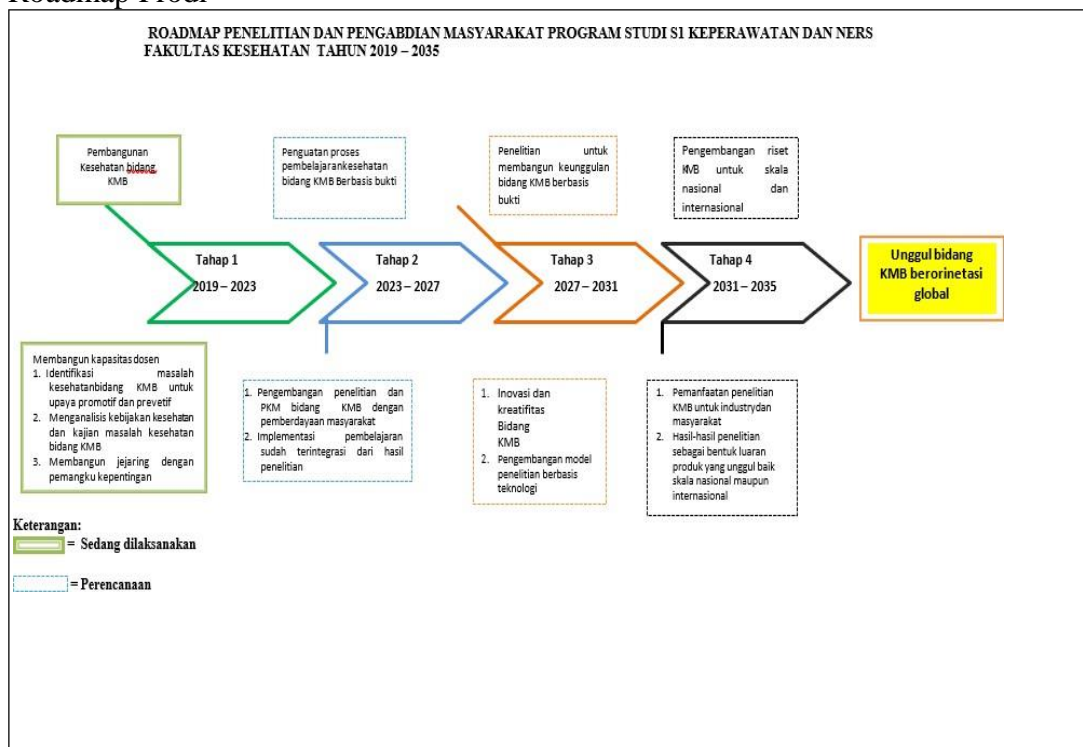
Roadmap Prodi

ROADMAP PENELITIAN DAN PENGABDIAN MASYARAKAT PROGRAM STUDI S1 KEPERAWATAN DAN NERS FAKULTAS KESEHATAN TAHUN 2019 – 2035

Pembangunan Kesehatan bidang KMB

Penguatan proses pembelajarankesehatan bidang KMB Berbasis bukti

Penelitian untuk membangun keunggulan bidang KMB berbasis bukti

Pengembangan riset KMB untuk skala nasional dan internasional

Tahap 1
2019 – 2023

Tahap 2
2023 – 2027

Tahap 3
2027 – 2031

Tahap 4
2031 – 2035

Unggul bidang KMB berorinetasi global

Membangun kapasitas dosen
1. Identifikasi masalah kesehatanbidang KMB untuk upaya promotif dan prevetif
2. Menganalisis kebijakan kesehatan dan kajian masalah kesehatan bidang KMB
3. Membangun jejaring dengan pemangku kepentingan

1. Pengembangan penelitian dan PKM bidang KMB dengan pemberdayaan masyarakat
2. Implementasi pembelajaran sudah terintegrasi dari hasil penelitian

1. Inovasi dan kreatifitas Bidang KMB
2. Pengembangan model penelitian berbasis teknologi

1. Pemanfaatan penelitian KMB untuk industrydan masyarakat
2. Hasil-hasil penelitian sebagai bentuk luaran produk yang unggul baik skala nasional maupun internasional

Keterangan:
= Sedang dilaksanakan
= Perencanaan